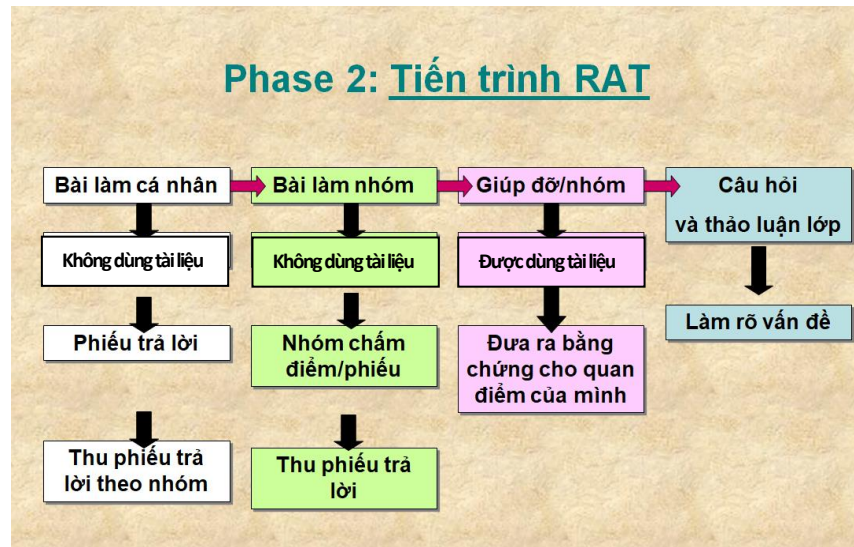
Phase 2: Tiến trình RAT

Bài làm cá nhân

Không dùng tài liệu

Phiếu trả lời

Thu phiếu trả lời theo nhóm

Bài làm nhóm

Không dùng tài liệu

Nhóm chấm điểm/phiếu

Thu phiếu trả lời

Giúp đỡ/nhóm

Được dùng tài liệu

Đưa ra bằng chứng cho quan điểm của mình

Câu hỏi và thảo luận lớp

Làm rõ vấn đề